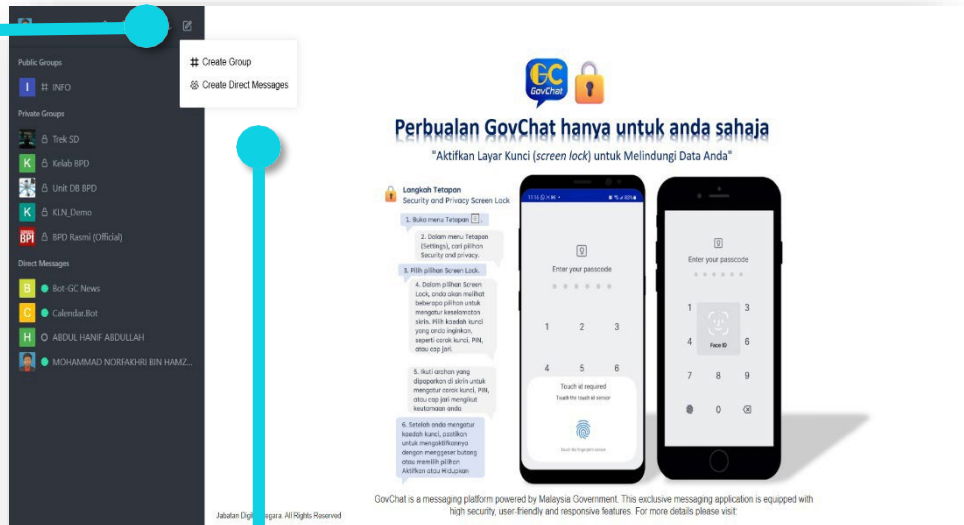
Create Group
Create Direct Messages

Public Groups
I # INFO
Private Groups
Trek SD
K Kelab BPD
Unit DB BPD
K KLN_Demo
BPD Rasmi (Official)
Direct Messages
B Bot-GC News
C Calendar.Bot
H ABDUL HANIF ABDULLAH
MOHAMMAD NORFAKHRI BIN HAMZ...

GC GovChat

Perbualan GovChat hanya untuk anda sahaja

"Aktifkan Layar Kunci (screen lock) untuk Melindungi Data Anda"

Langkah Tetapan
Security and Privacy Screen Lock

1. Buka menu Tetapan

2. Dalam menu Tetapan (Settings), cari pilihan Security and privacy.

3. Pilih pilihan Screen Lock.

4. Dalam pilihan Screen Lock, anda akan melihat beberapa pilihan untuk mengatur keselamatan skrin. Pilih kaedah kunci yang anda inginkan, seperti corak kunci, PIN, atau cap jari.

5. Ikuti arahan yang dipaparkan di skrin untuk mengatur corak kunci, PIN, atau cap jari mengikut keutamaan anda

6. Setelah anda mengatur kaedah kunci, pastikan untuk mengaktifkannya dengan menggeser butang atau memilih pilihan Aktifkan atau Hidupkan

Enter your passcode
1 2 3
4 5 6
Touch id required
Touch the touch id sensor

Enter your passcode
1 3
4 Face ID 6
7 8 9
0

Jabatan Digit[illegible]egara. All Rights Reserved

GovChat is a messaging platform powered by Malaysia Government. This exclusive messaging application is equipped with high security, user-friendly and responsive features. For more details please visit: